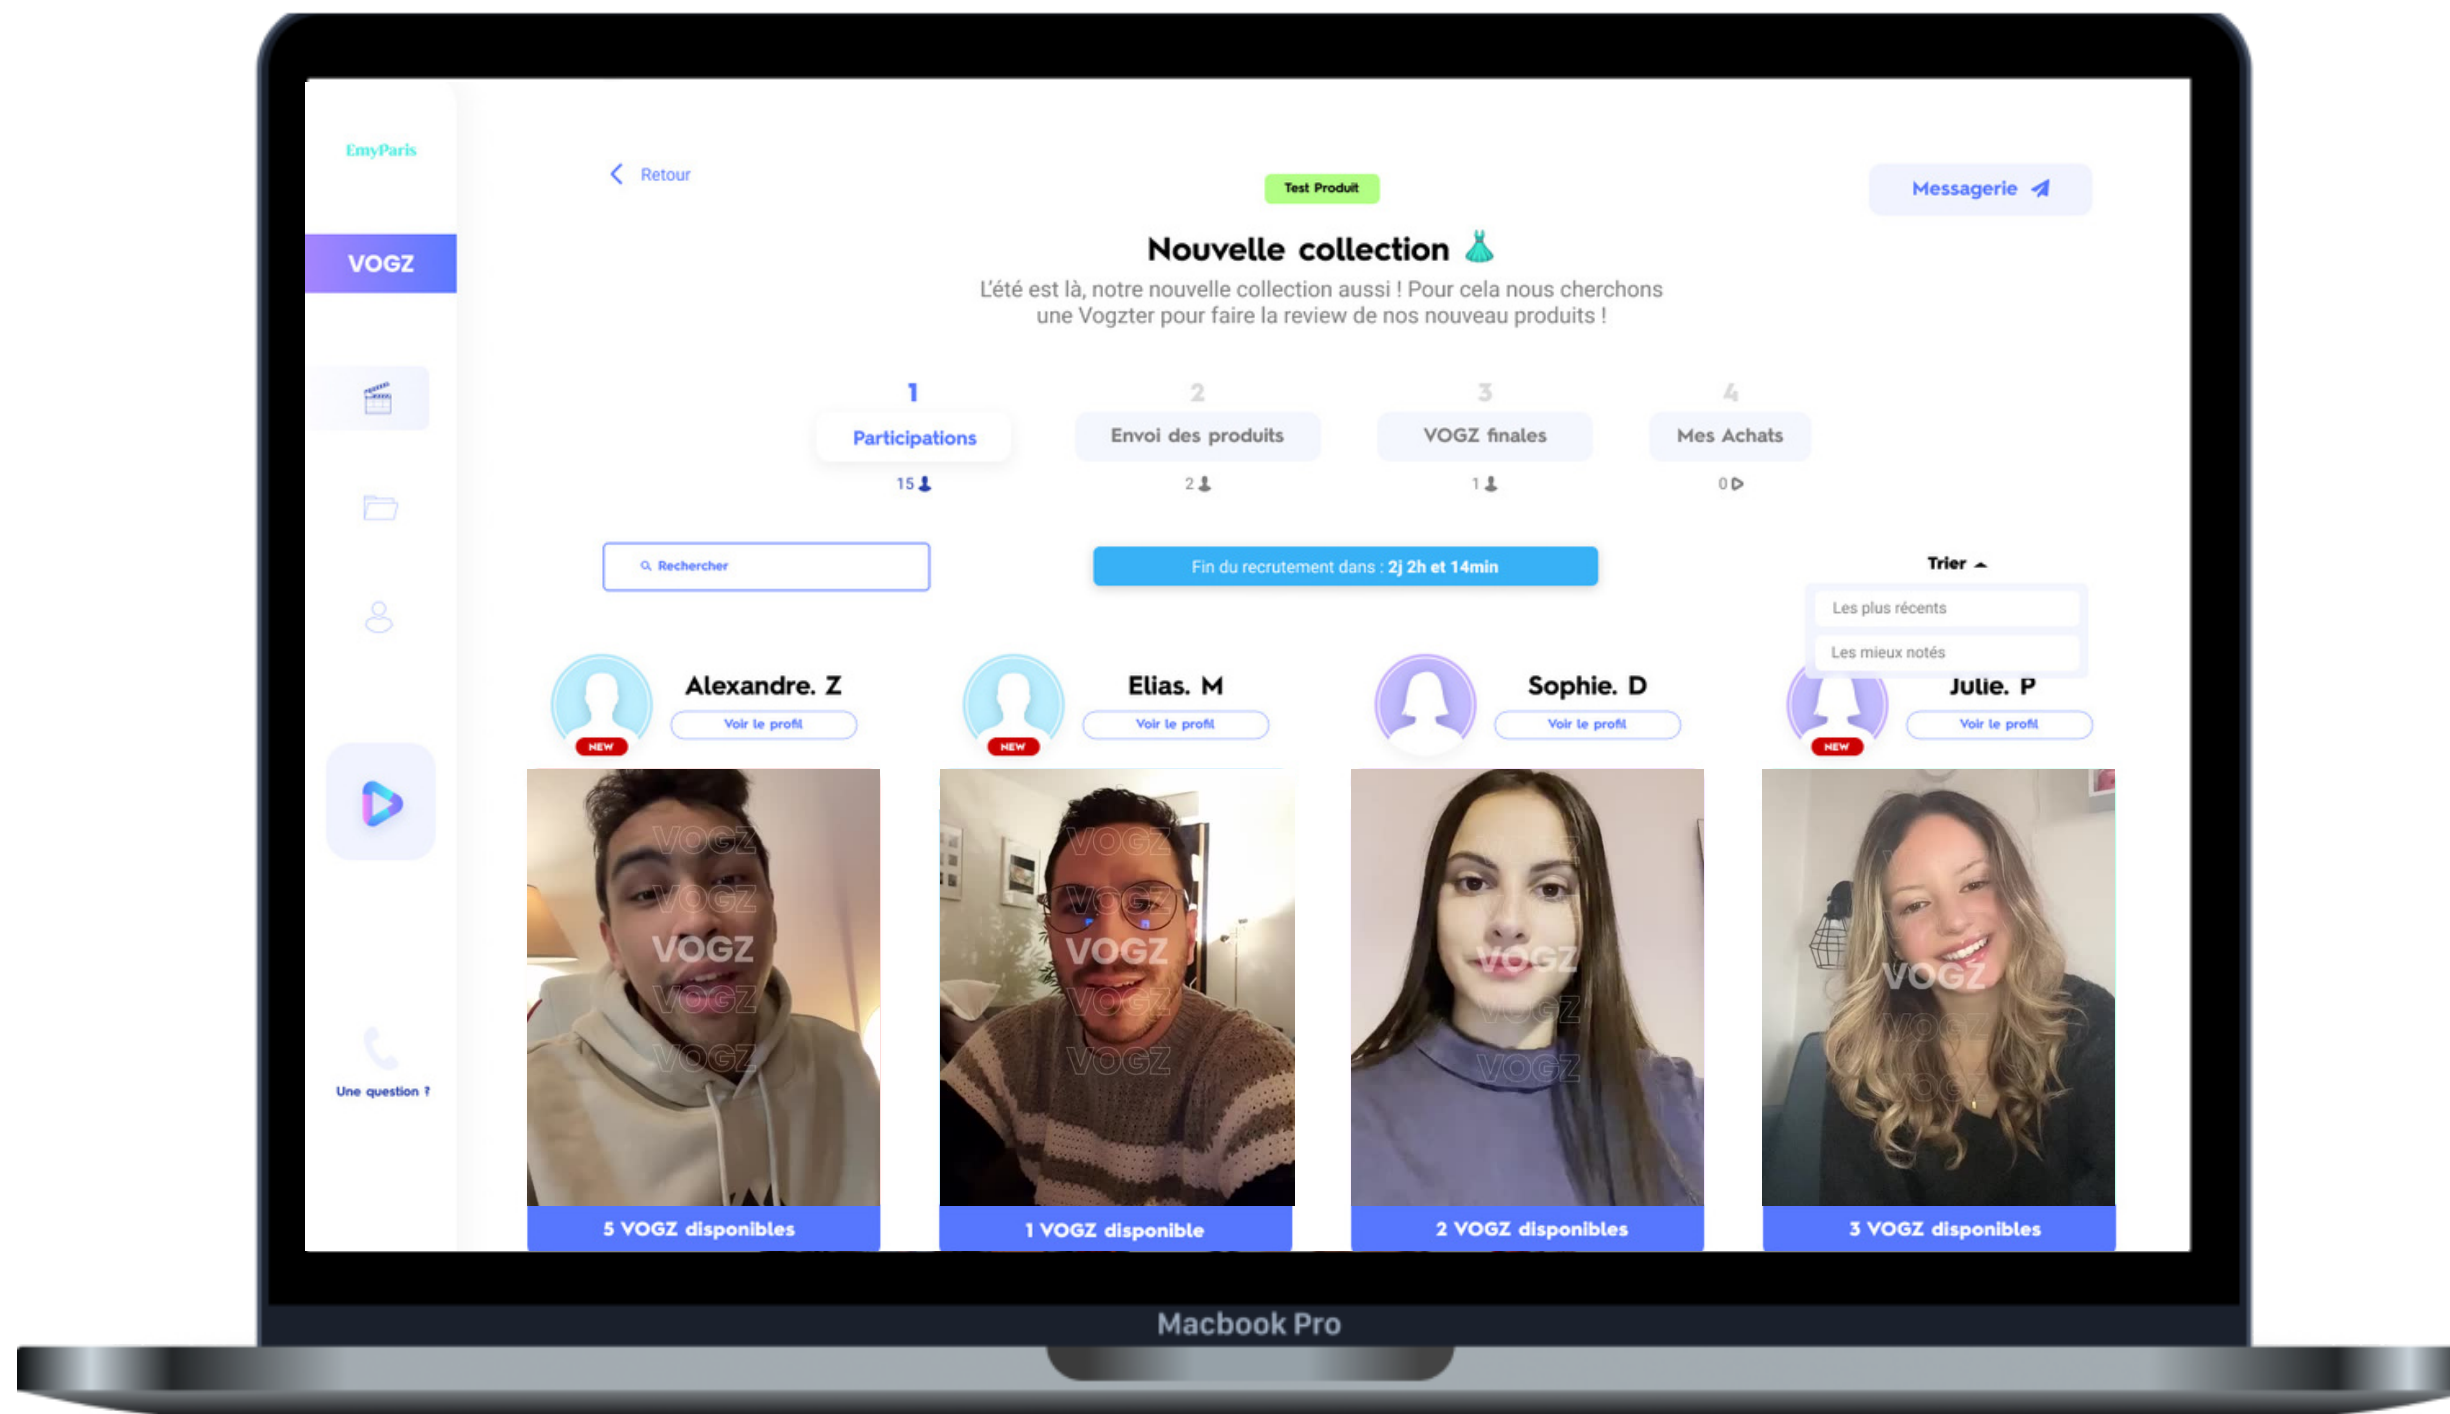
EmyParis

VOGZ

Une question ?

Retour

Test Produit

Messagerie

Nouvelle collection

L'été est là, notre nouvelle collection aussi ! Pour cela nous cherchons une Vogzter pour faire la review de nos nouveau produits !

1
Participations
15

2
Envoi des produits
2

3
VOGZ finales
1

4
Mes Achats
0

Rechercher

Fin du recrutement dans : 2j 2h et 14min

Trier

Les plus récents

Les mieux notés

Alexandre. Z
Voir le profil
NEW

Elias. M
Voir le profil
NEW

Sophie. D
Voir le profil

Julie. P
Voir le profil
NEW

VOGZ VOGZ VOGZ VOGZ VOGZ

5 VOGZ disponibles

1 VOGZ disponible

2 VOGZ disponibles

3 VOGZ disponibles

Macbook Pro